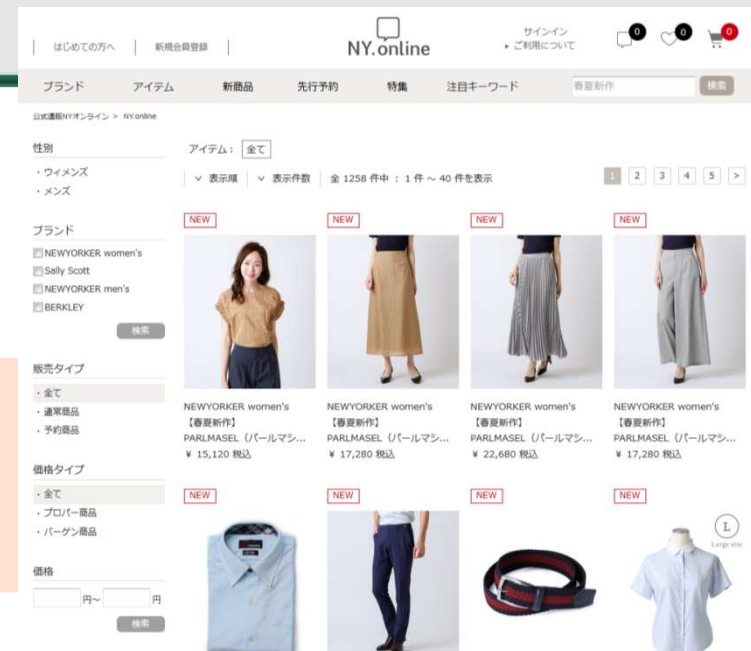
はじめての方へ | 新規会員登録 |

NY.online

サインイン
▸ ご利用について

0 0 0

ブランド アイテム 新商品 先行予約 特集 注目キーワード

春夏新作 検索

公式通販NYオンライン > NY.online

性別
・ウィメンズ
・メンズ

ブランド
NEWYORKER women's
Sally Scott
NEWYORKER men's
BERKLEY
検索

販売タイプ
・全て
・通常商品
・予約商品

価格タイプ
・全て
・プロパー商品
・バーゲン商品

価格
円〜 円
検索

アイテム： 全て

∨ 表示順 | ∨ 表示件数 | 全 1258 件中 ： 1 件 〜 40 件を表示

1 2 3 4 5 >

NEW
NEWYORKER women's
【春夏新作】
PARLMASEL (パールマシ...
¥ 15,120 税込

NEW
NEWYORKER women's
【春夏新作】
PARLMASEL (パールマシ...
¥ 17,280 税込

NEW
NEWYORKER women's
【春夏新作】
PARLMASEL (パールマシ...
¥ 22,680 税込

NEW
NEWYORKER women's
【春夏新作】
PARLMASEL (パールマシ...
¥ 17,280 税込

NEW

NEW

NEW

NEW
L
Large size